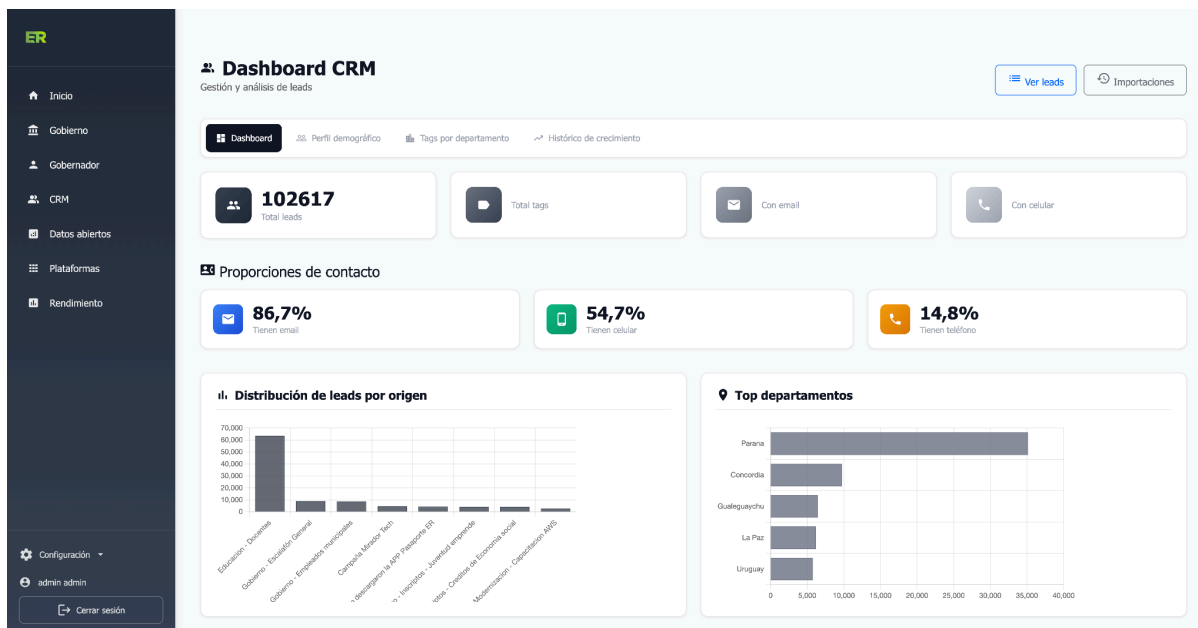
ER

Inicio
Gobierno
Gobernador
CRM
Datos abiertos
Plataformas
Rendimiento

Configuración
admin admin
Cerrar sesión

Dashboard CRM
Gestión y análisis de leads

Ver leads
Importaciones

Dashboard
Perfil demográfico
Tags por departamento
Histórico de crecimiento

102617
Total leads

Total tags

Con email

Con celular

Proporciones de contacto

86,7%
Tienen email

54,7%
Tienen celular

14,8%
Tienen teléfono

Distribución de leads por origen

70,000
60,000
50,000
40,000
30,000
20,000
10,000
0

Educacion - Docentes
Gobierno - Escalafón General
Gobierno - Empleados municipales
Campaña Ministor Tech
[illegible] descargaron la APP Pasaporte ER
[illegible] - Inscriptos - Juventud emprende
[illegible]tos - Creditos de Economia social
Modernizacion - Capacitacion AWS

Top departamentos

Parana
Concordia
Gualeguaychu
La Paz
Uruguay

0
5,000
10,000
15,000
20,000
25,000
30,000
35,000
40,000